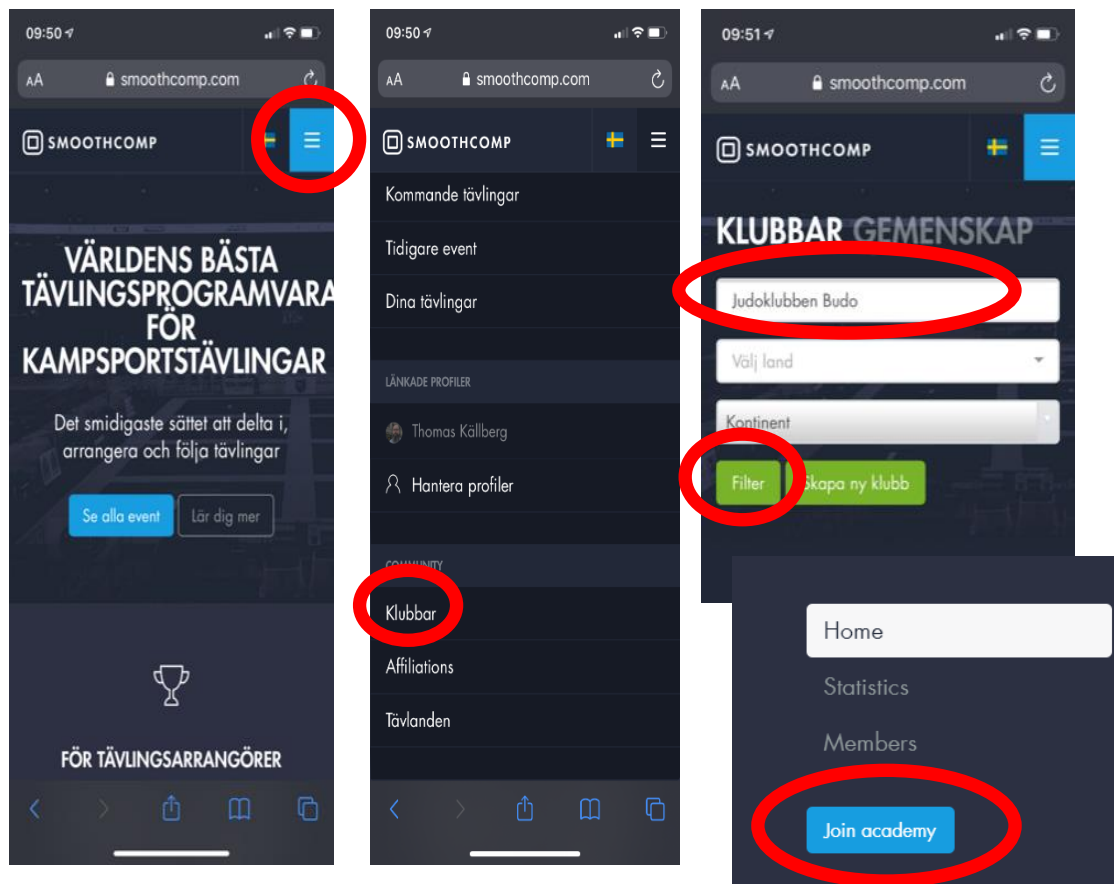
09:50

AA smoothcomp.com

SMOOTHCOMP

VÄRLDENS BÄSTA TÄVLINGSPROGRAMVARA FÖR KAMPSPORTSTÄVLINGAR

Det smidigaste sättet att delta i, arrangera och följa tävlingar

Se alla event
Lär dig mer

FÖR TÄVLINGSARRANGÖRER

09:50

AA smoothcomp.com

SMOOTHCOMP

Kommande tävlingar
Tidigare event
Dina tävlingar

LÄNKADE PROFILER

Thomas Källberg
Hantera profiler

COMMUNITY

Klubbar
Affiliations
Tävlanden

09:51

AA smoothcomp.com

SMOOTHCOMP

KLUBBAR GEMENSKAP

Judoklubben Budo
Välj land
Kontinent
Filter
Skapa ny klubb

Home
Statistics
Members
Join academy